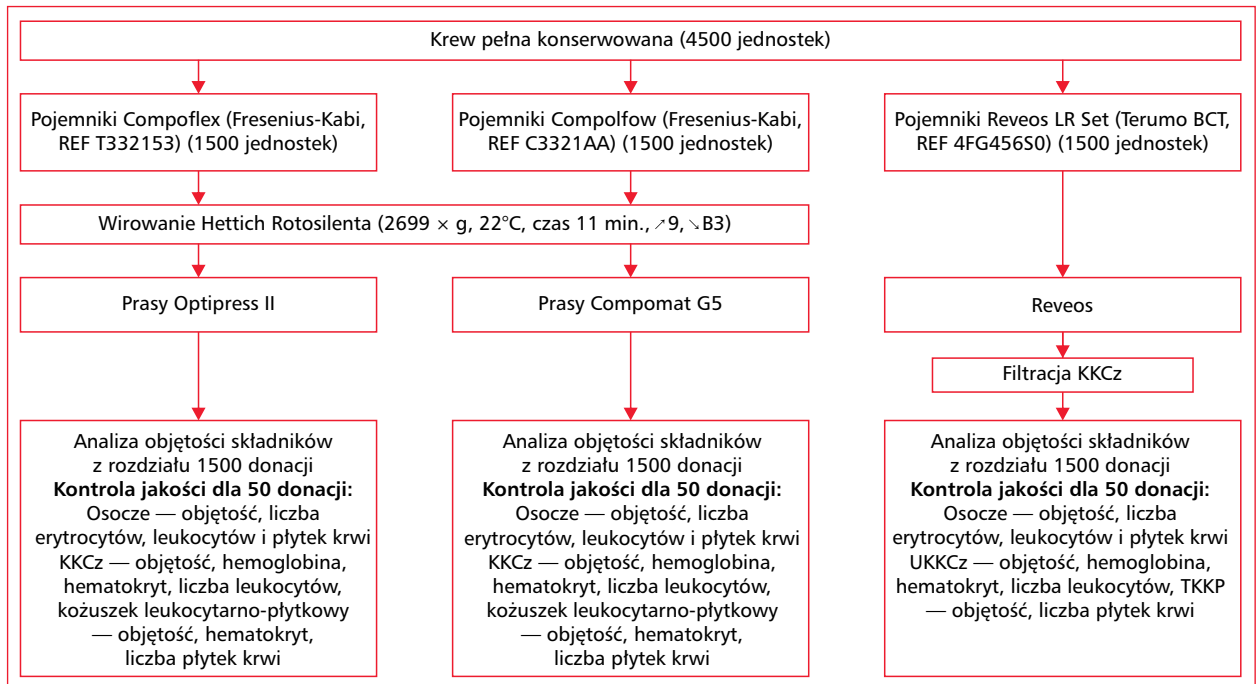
Krew pełna konserwowana (4500 jednostek)

Pojemniki Compoflex (Fresenius-Kabi, REF T332153) (1500 jednostek)

Pojemniki Compolfow (Fresenius-Kabi, REF C3321AA) (1500 jednostek)

Pojemniki Reveos LR Set (Terumo BCT, REF 4FG456S0) (1500 jednostek)

Wirowanie Hettich Rotosilenta (2699 × g, 22°C, czas 11 min., ↗9, ↘B3)

Prasy Optipress II

Prasy Compomat G5

Reveos

Filtracja KKCz

Analiza objętości składników z rozdziału 1500 donacji
**Kontrola jakości dla 50 donacji:**
Osocze — objętość, liczba erytrocytów, leukocytów i płytek krwi
KKCz — objętość, hemoglobina, hematokryt, liczba leukocytów, kożuszek leukocytarno-płytkowy — objętość, hematokryt, liczba płytek krwi

Analiza objętości składników z rozdziału 1500 donacji
**Kontrola jakości dla 50 donacji:**
Osocze — objętość, liczba erytrocytów, leukocytów i płytek krwi
KKCz — objętość, hemoglobina, hematokryt, liczba leukocytów, kożuszek leukocytarno-płytkowy — objętość, hematokryt, liczba płytek krwi

Analiza objętości składników z rozdziału 1500 donacji
**Kontrola jakości dla 50 donacji:**
Osocze — objętość, liczba erytrocytów, leukocytów i płytek krwi
UKKCz — objętość, hemoglobina, hematokryt, liczba leukocytów, TKKP — objętość, liczba płytek krwi